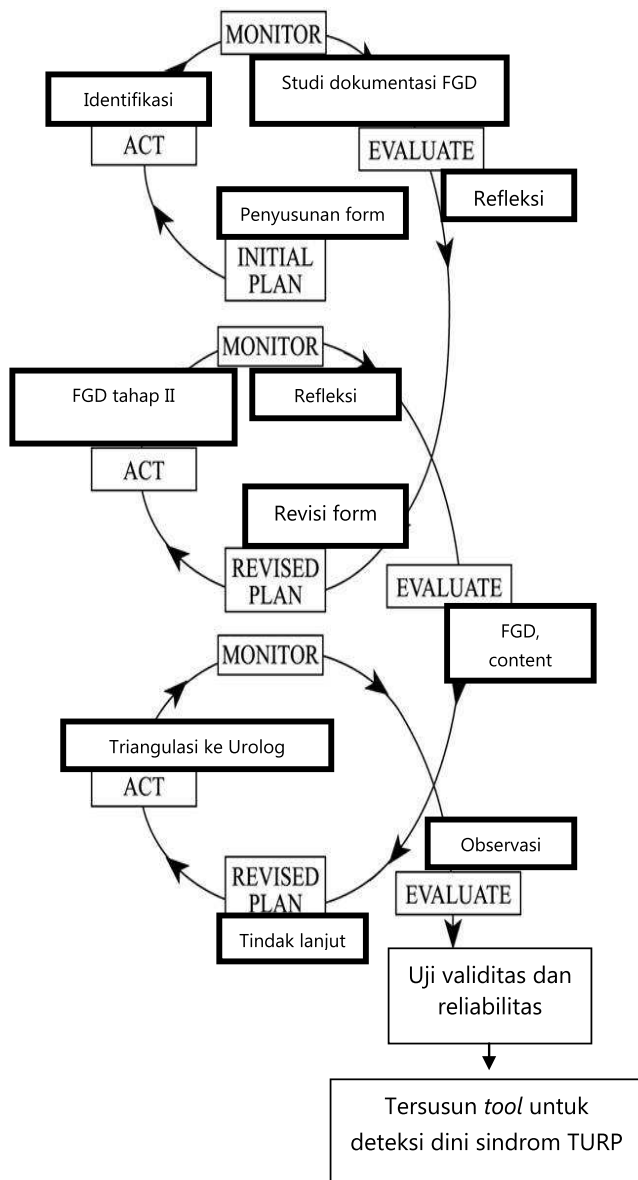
MONITOR

Identifikasi

Studi dokumentasi FGD

ACT

EVALUATE

Refleksi

Penyusunan form

INITIAL PLAN

MONITOR

FGD tahap II

Refleksi

ACT

Revisi form

REVISED PLAN

EVALUATE

FGD, content

MONITOR

Triangulasi ke Urolog

ACT

Observasi

REVISED PLAN

EVALUATE

Tindak lanjut

Uji validitas dan reliabilitas

Tersusun *tool* untuk deteksi dini sindrom TURP